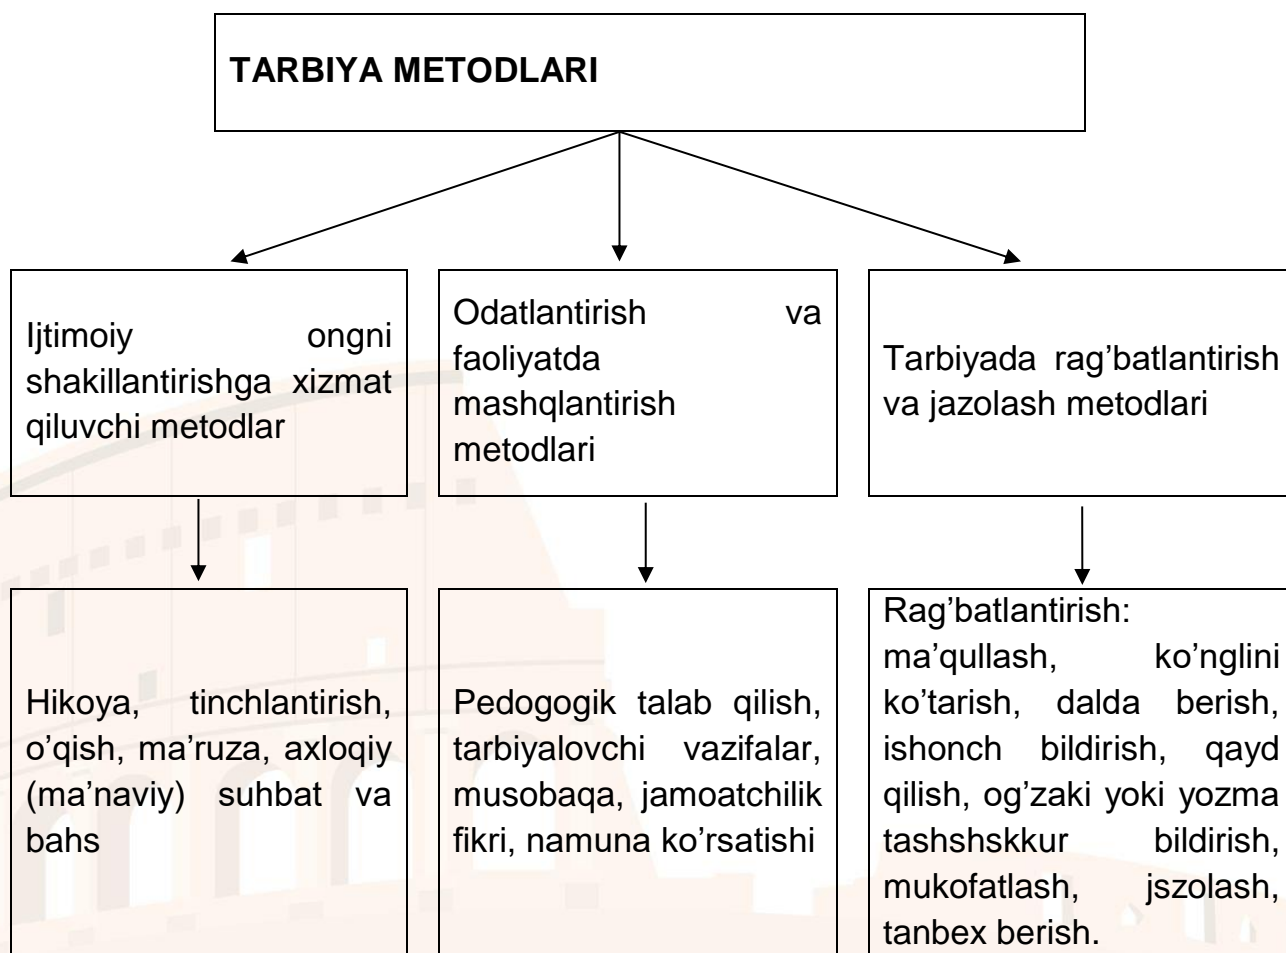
TARBIYA METODLARI

Ijtimoiy ongni shakillantirishga xizmat qiluvchi metodlar

Odatlantirish va faoliyatda mashqlantirish metodlari

Tarbiyada rag'batlantirish va jazolash metodlari

Hikoya, tinchlantirish, o'qish, ma'ruza, axloqiy (ma'naviy) suhbat va bahs

Pedogogik talab qilish, tarbiyalovchi vazifalar, musobaqa, jamoatchilik fikri, namuna ko'rsatishi

Rag'batlantirish: ma'qullash, ko'nglini ko'tarish, dalda berish, ishonch bildirish, qayd qilish, og'zaki yoki yozma tashshskkur bildirish, mukofatlash, jszolash, tanbex berish.